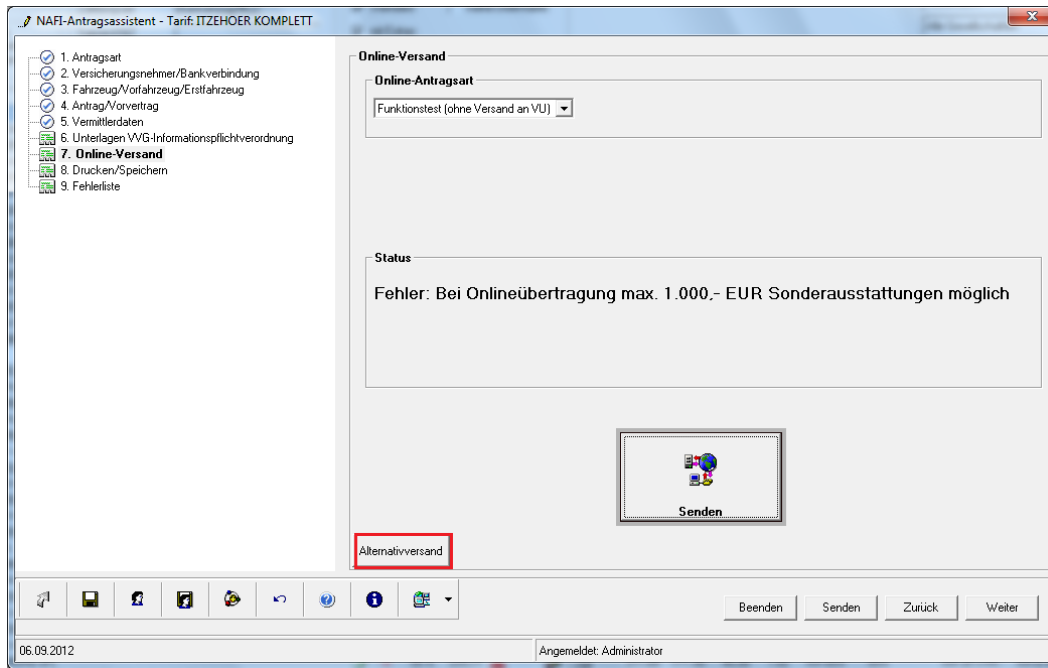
NAFI-Antragsassistent - Tarif: ITZEHOER KOMPLETT

1. Antragsart
2. Versicherungsnehmer/Bankverbindung
3. Fahrzeug/Vorfahrzeug/Erstfahrzeug
4. Antrag/Vorvertrag
5. Vermittlerdaten
6. Unterlagen VVG-Informationspflichtverordnung
7. Online-Versand
8. Drucken/Speichern
9. Fehlerliste

Online-Versand

Online-Antragsart

Funktionstest (ohne Versand an VU)

Status

Fehler: Bei Onlineübertragung max. 1.000,- EUR Sonderausstattungen möglich

Senden

Alternativversand

Beenden Senden Zurück Weiter

06.09.2012

Angemeldet: Administrator